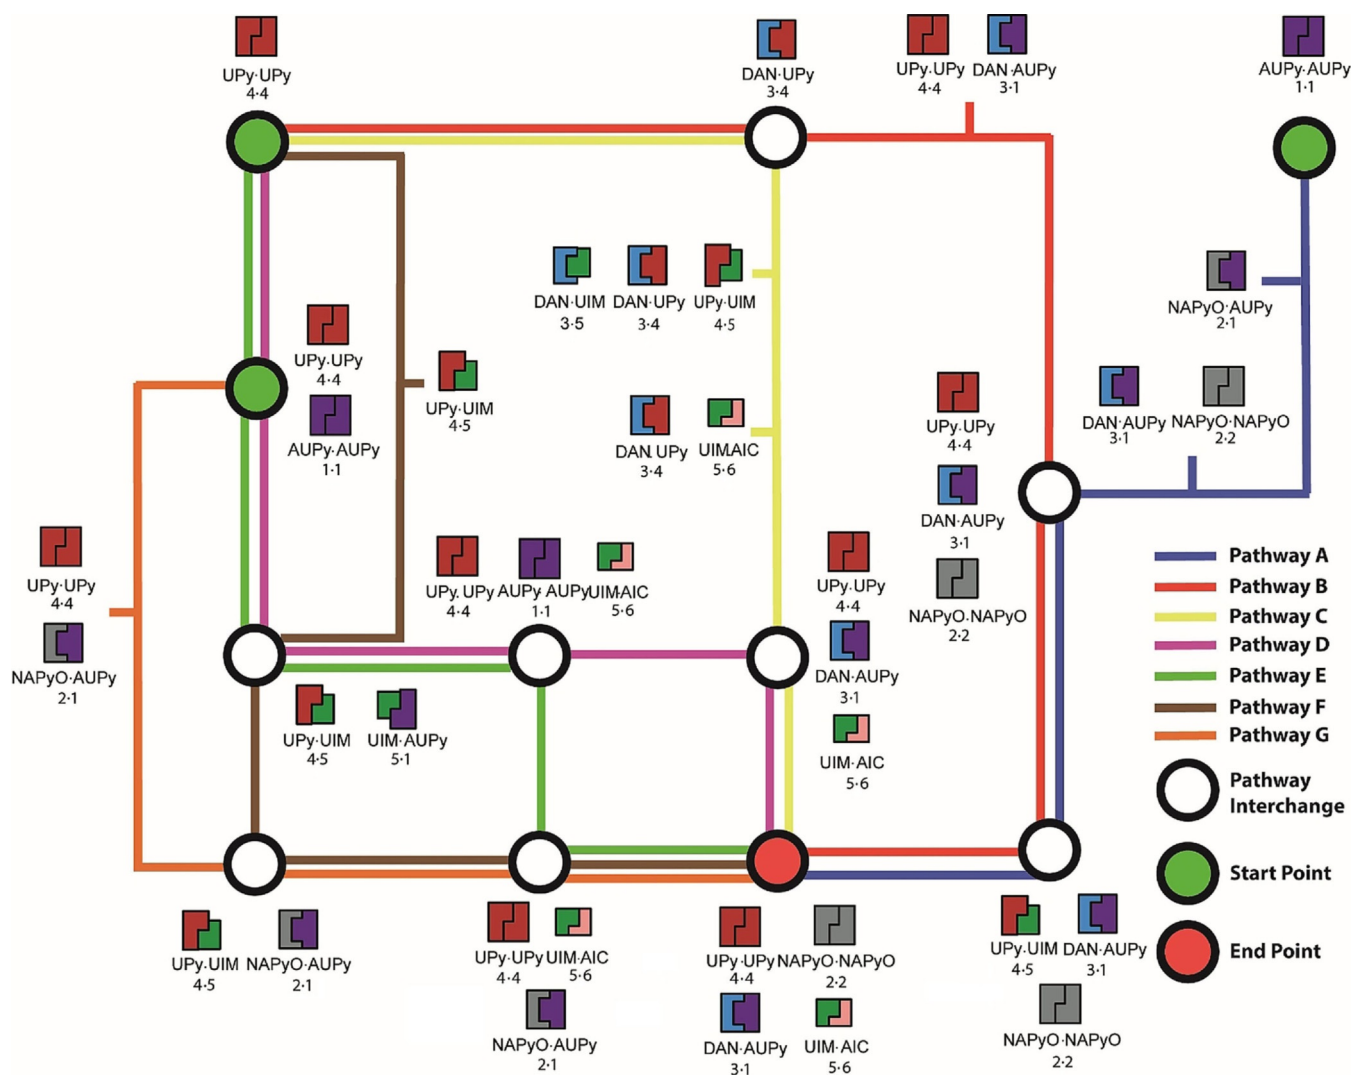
UPy·UPy
4·4

DAN·UPy
3·4

UPy·UPy
4·4

DAN·AUPy
3·1

AUPy·AUPy
1·1

DAN·UIM
3·5

DAN·UPy
3·4

UPy·UIM
4·5

NAPyO·AUPy
2·1

UPy·UPy
4·4

AUPy·AUPy
1·1

UPy·UIM
4·5

DAN UPy
3·4

UIMAIC
5·6

UPy·UPy
4·4

DAN·AUPy
3·1

DAN·AUPy
3·1

NAPyO·NAPyO
2·2

NAPyO·NAPyO
2·2

UPy·UPy
4·4

NAPyO·AUPy
2·1

UPy. UPy
4·4

AUPy. AUPy
1·1

UIMAIC
5·6

UPy·UPy
4·4

DAN·AUPy
3·1

UIM·AIC
5·6

UPy·UIM
4·5

UIM·AUPy
5·1

Pathway A
Pathway B
Pathway C
Pathway D
Pathway E
Pathway F
Pathway G
Pathway Interchange
Start Point
End Point

UPy·UIM
4·5

NAPyO·AUPy
2·1

UPy·UPy
4·4

UIM·AIC
5·6

NAPyO·AUPy
2·1

UPy·UPy
4·4

NAPyO·NAPyO
2·2

DAN·AUPy
3·1

UIM·AIC
5·6

UPy·UIM
4·5

DAN·AUPy
3·1

NAPyO·NAPyO
2·2